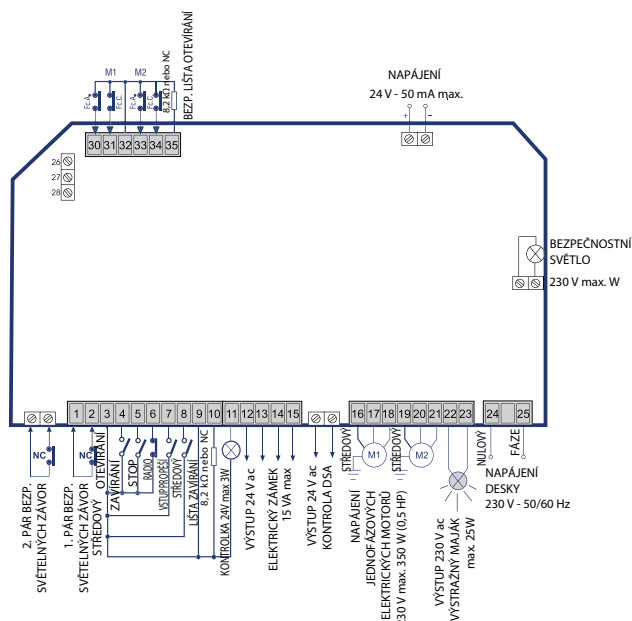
M1
M2
Fc A
Fc C
Fc A
Fc C
8,2 kΩ nebo NC
BEZP. LIŠTA OTEVÍRÁNÍ
30 31 32 33 34 35
NAPÁJENÍ
24 V - 50 mA max.
+ -
26
27
28
BEZPEČNOSTNÍ SVĚTLO
230 V max. W
1 2 3 4 5 6 7 8 9 10 11 12 13 14 15
16 17 18 19 20 21 22 23
24 25
NC
NC
2. PÁR BEZP. SVĚTELNÝCH ZÁVOR
1. PÁR BEZP. SVĚTELNÝCH ZÁVOR
STŘEDOVÝ
OTEVÍRÁNÍ
ZAVÍRÁNÍ
STOP
RADIO
VSTUP PROŠŠÍ
STŘEDOVÝ
LIŠTA ZAVÍRÁNÍ
8,2 kΩ nebo NC
KONTROLKA 24V max 3W
VÝSTUP 24 V ac
ELEKTRICKÝ ZÁMEK 15 VA max
VÝSTUP 24 V ac KONTROLA DSA
STŘEDOVÝ
M1
STŘEDOVÝ
M2
NAPÁJENÍ JEDNOFÁZOVÝCH ELEKTRICKÝCH MOTORŮ 230 V max. 350 W (0,5 HP)
VÝSTUP 230 V ac VÝSTRAŽNÝ MAJÁK max. 25W
NULOVÝ
FÁZE
NAPÁJENÍ DESKY
230 V - 50/60 Hz